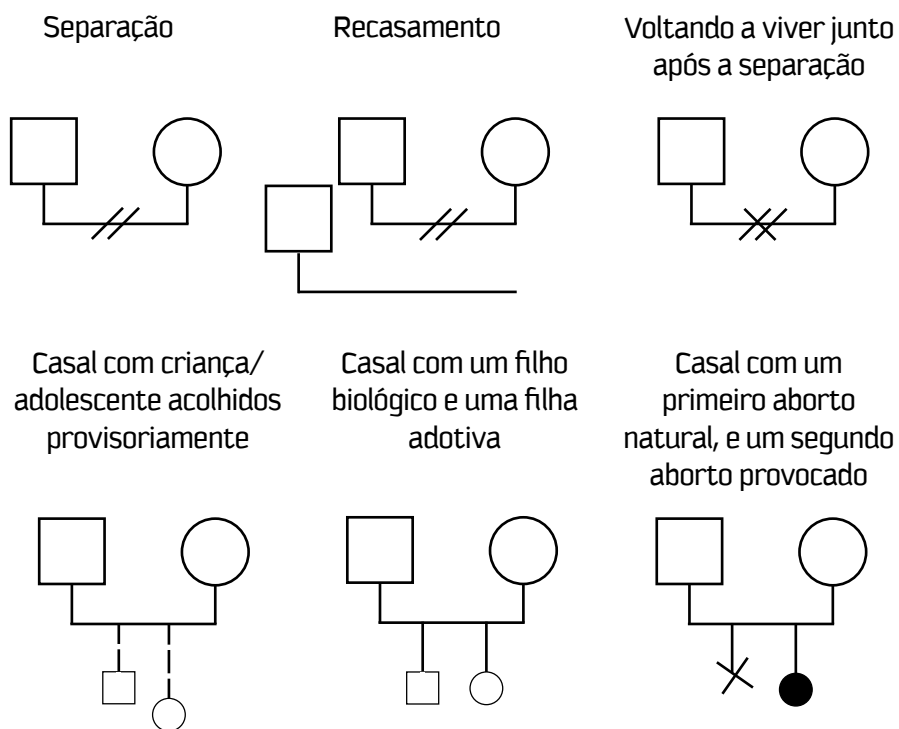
Separação

Recasamento

Voltando a viver junto após a separação

Casal com criança/ adolescente acolhidos provisoriamente

Casal com um filho biológico e uma filha adotiva

Casal com um primeiro aborto natural, e um segundo aborto provocado